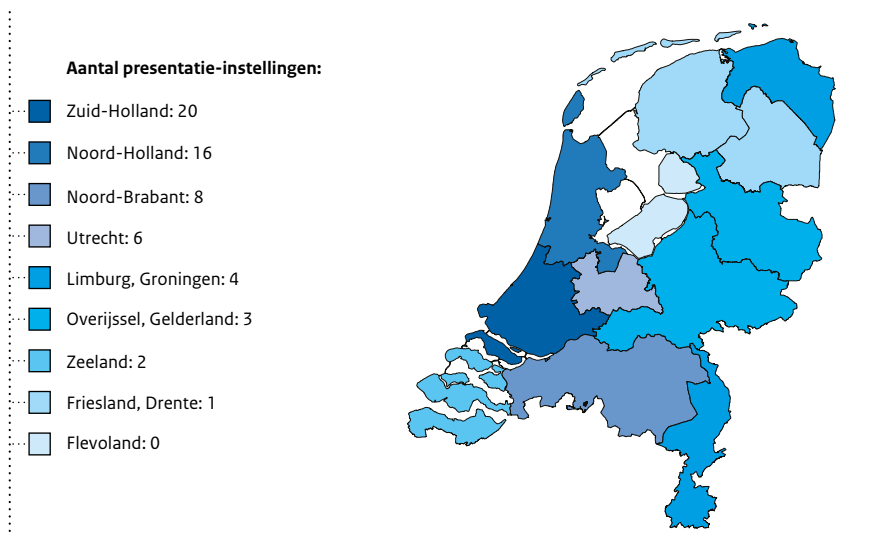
**Aantal presentatie-instellingen:**

Zuid-Holland: 20

Noord-Holland: 16

Noord-Brabant: 8

Utrecht: 6

Limburg, Groningen: 4

Overijssel, Gelderland: 3

Zeeland: 2

Friesland, Drente: 1

Flevoland: 0